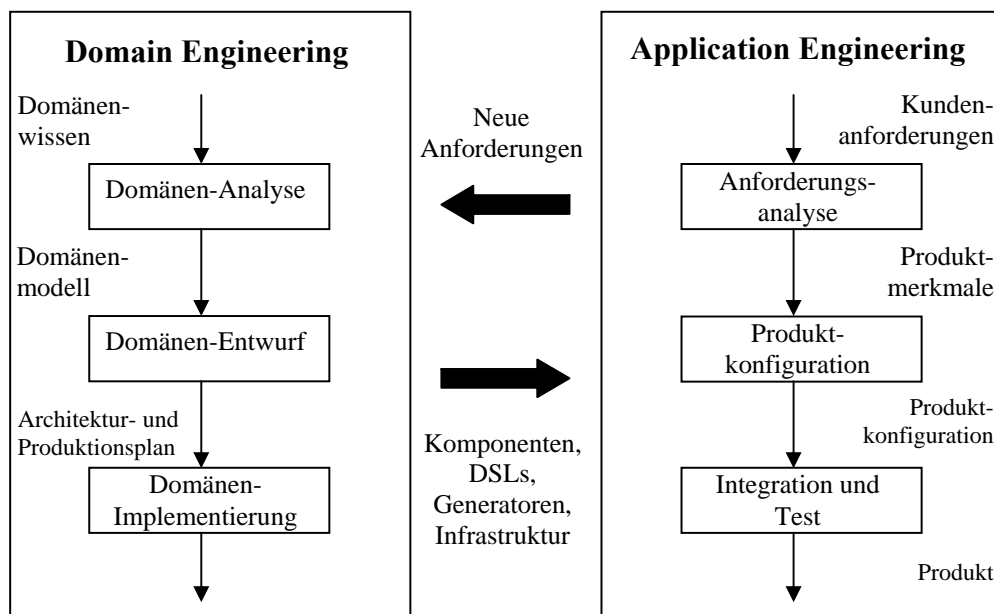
Domain Engineering

Domänenwissen

Domänen-Analyse

Domänenmodell

Domänen-Entwurf

Architektur- und Produktionsplan

Domänen-Implementierung

Neue Anforderungen

Komponenten, DSLs, Generatoren, Infrastruktur

Application Engineering

Kundenanforderungen

Anforderungsanalyse

Produktmerkmale

Produktkonfiguration

Produktkonfiguration

Integration und Test

Produkt